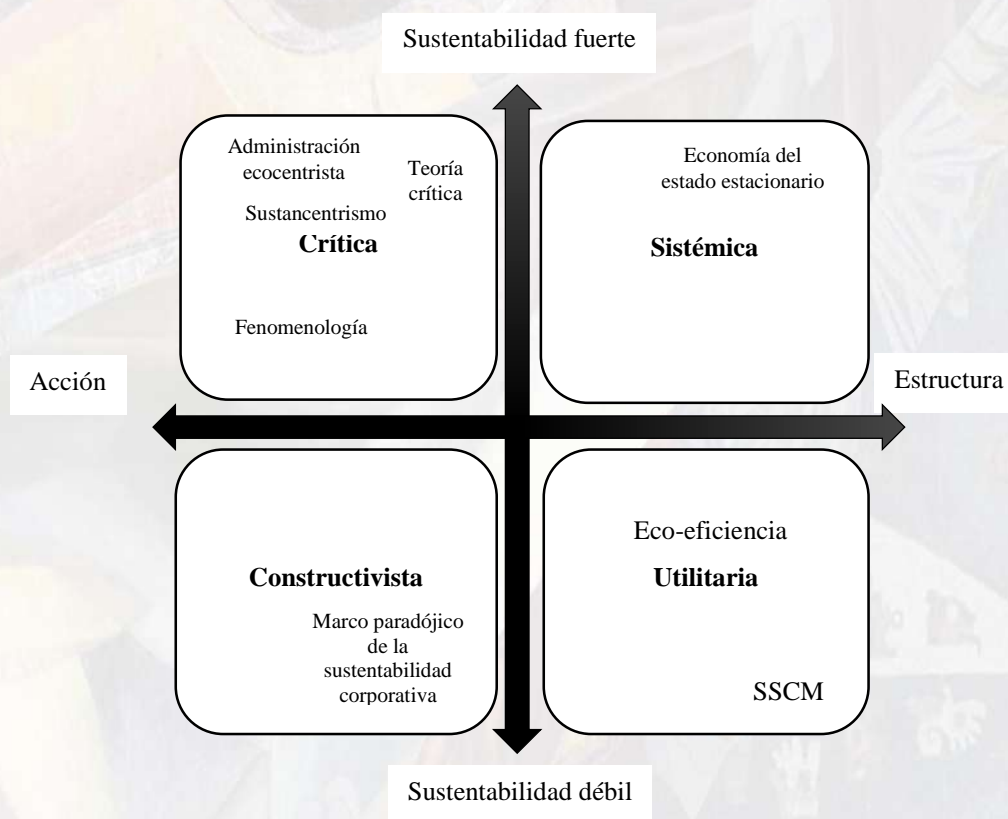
Sustentabilidad fuerte

Administración ecocentrista

Teoría crítica

Sustancentrismo

Crítica

Fenomenología

Economía del estado estacionario

Sistémica

Acción

Estructura

Constructivista

Marco paradójico de la sustentabilidad corporativa

Eco-eficiencia

Utilitaria

SSCM

Sustentabilidad débil